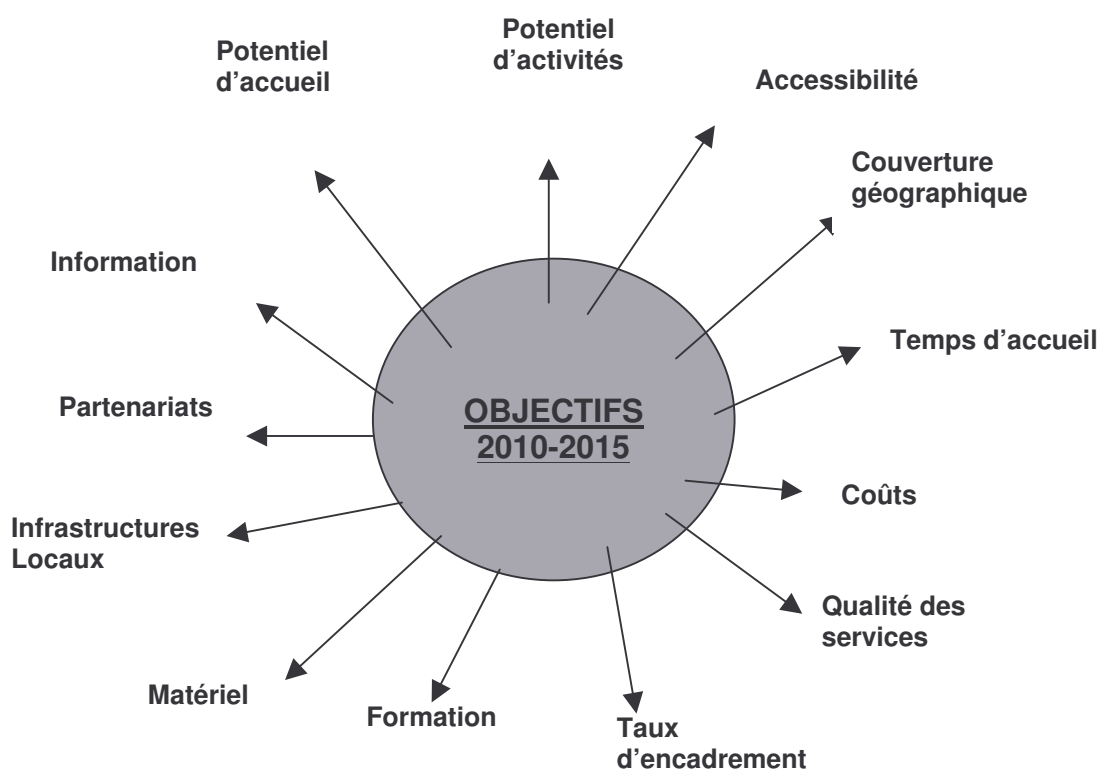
OBJECTIFS
2010-2015

Potentiel d'accueil

Potentiel d'activités

Accessibilité

Couverture géographique

Temps d'accueil

Coûts

Qualité des services

Taux d'encadrement

Formation

Matériel

Infrastructures Locaux

Partenariats

Information